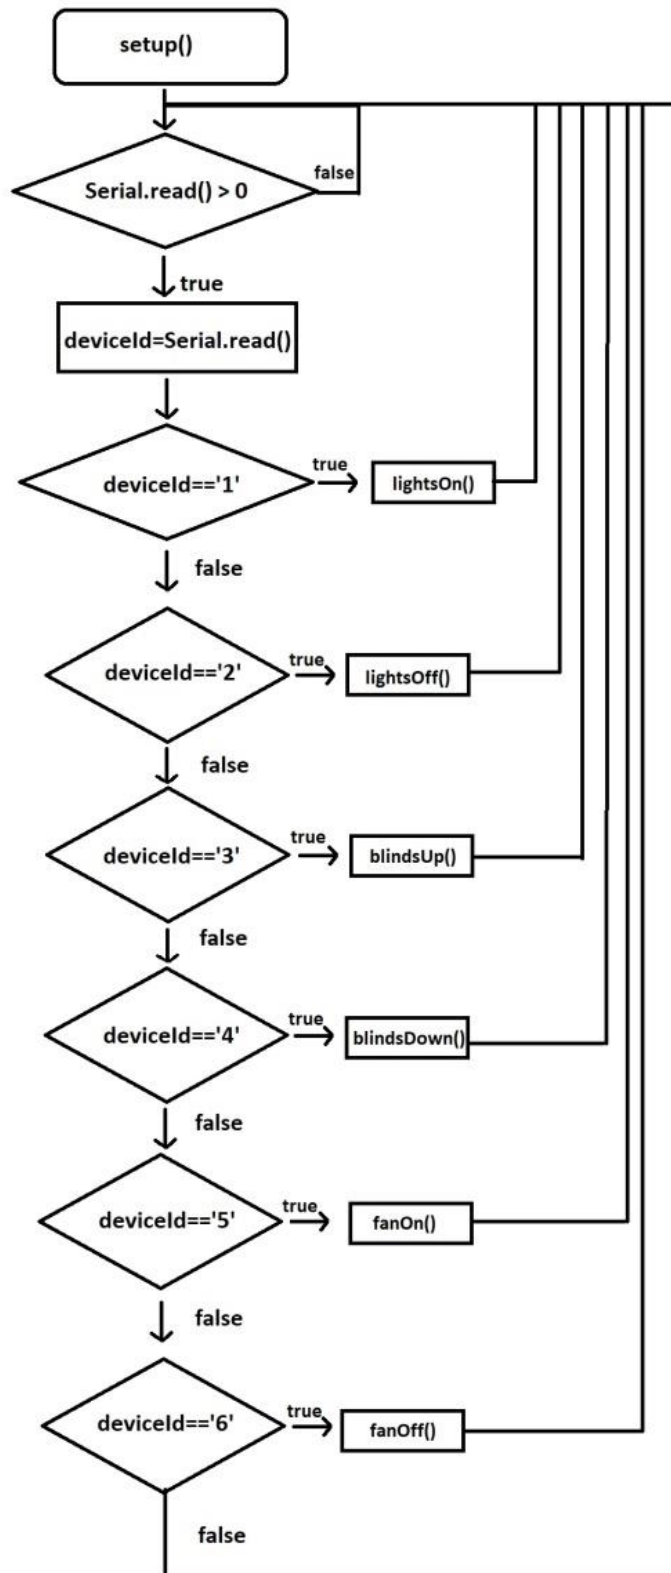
setup()

Serial.read() > 0

false

true

deviceId=Serial.read()

deviceId=='1'

true

lightsOn()

false

deviceId=='2'

true

lightsOff()

false

deviceId=='3'

true

blindsUp()

false

deviceId=='4'

true

blindsDown()

false

deviceId=='5'

true

fanOn()

false

deviceId=='6'

true

fanOff()

false